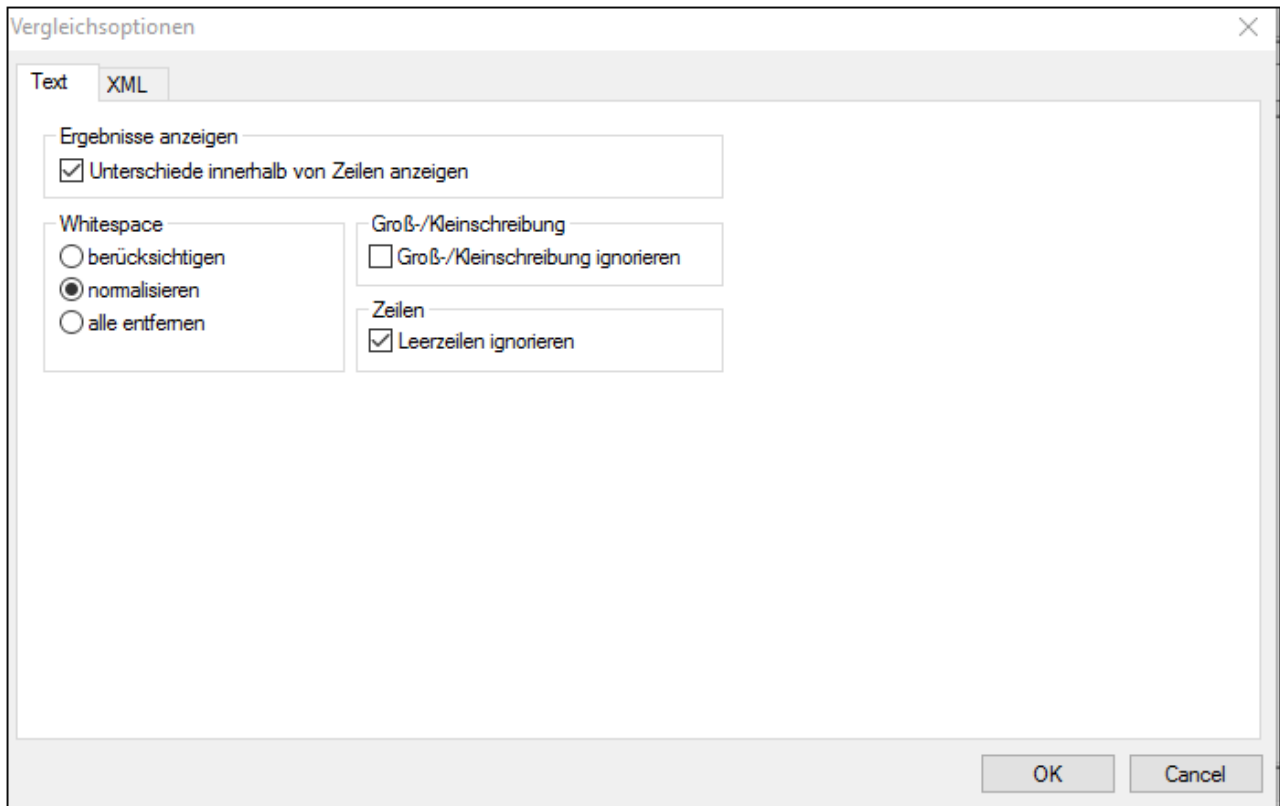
Vergleichsoptionen

Text
XML

Ergebnisse anzeigen
☑ Unterschiede innerhalb von Zeilen anzeigen

Whitespace
○ berücksichtigen
◉ normalisieren
○ alle entfernen

Groß-/Kleinschreibung
☐ Groß-/Kleinschreibung ignorieren

Zeilen
☑ Leerzeilen ignorieren

OK
Cancel